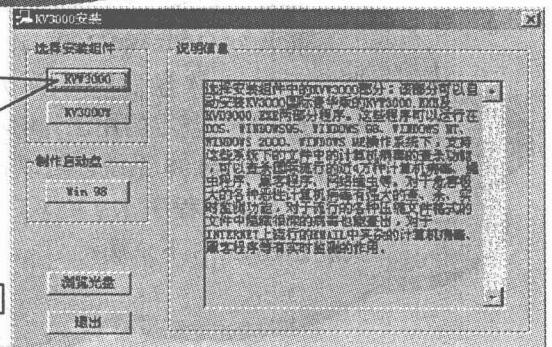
KV3000安装

选择安装组件

KV3000

KV3000W

制作启动盘

Win 98

浏览光盘

退出

说明信息

选择安装组件中的KV3000部分：该部分可以自动安装KV3000到硬盘中的KV3000.EXE及KVD3000.EXE两部分程序。这些程序可以运行在DOS、WINDOWS95、WINDOWS 98、WINDOWS NT、WINDOWS 2000、WINDOWS ME操作系统下，支持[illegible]中的计算机病毒检查与清除。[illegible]可以清除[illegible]，对于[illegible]的文件中隐藏很深的病毒也能查出。对于INTERNET上流行的EMAIL中夹杂的计算机病毒、网页程序等有实时监测的作用。